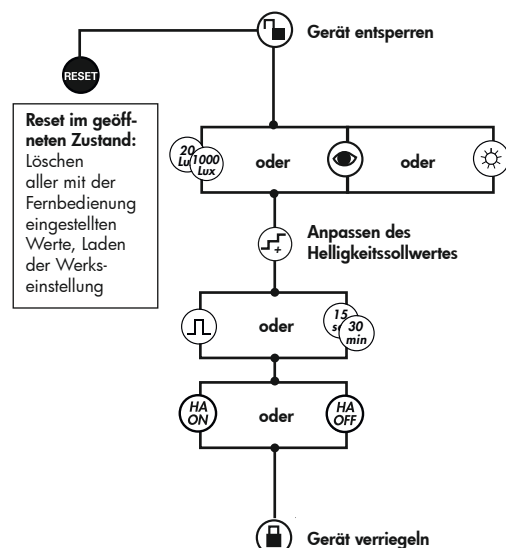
Gerät entsperren

RESET

Reset im geöffneten Zustand: Löschen aller mit der Fernbedienung eingestellten Werte, Laden der Werkseinstellung

20 Lu 1000 Lux oder oder

Anpassen des Helligkeitssollwertes

oder 15 s 30 min

HA ON oder HA OFF

Gerät verriegeln